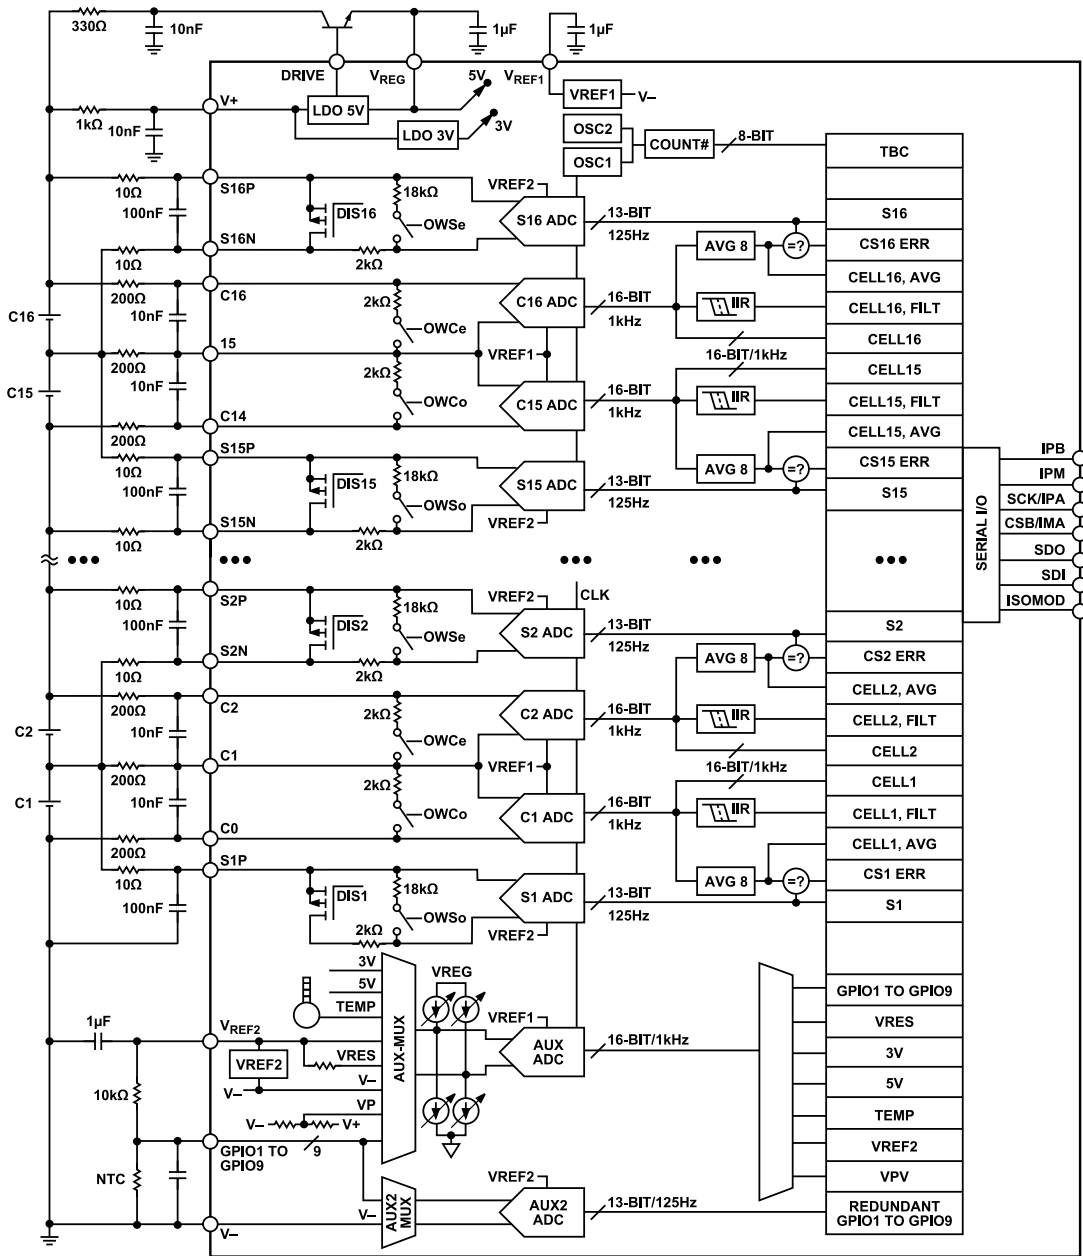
330Ω
10nF
1µF
1µF
DRIVE
$V_{REG}$
5V
$V_{REF1}$
VREF1
V–
V+
LDO 5V
1kΩ
10nF
LDO 3V
3V
OSC2
COUNT#
8-BIT
OSC1
TBC
S16P
10Ω
VREF2
18kΩ
100nF
DIS16
S16 ADC
13-BIT
S16
OWSe
S16N
125Hz
AVG 8
=?
CS16 ERR
10Ω
2kΩ
CELL16, AVG
200Ω
C16
2kΩ
C16 ADC
16-BIT
CELL16, FILT
10nF
IIR
C16
1kHz
OWCe
CELL16
15
VREF1
200Ω
16-BIT/1kHz
CELL15
2kΩ
10nF
C15
16-BIT
IIR
OWCo
C15 ADC
1kHz
CELL15, FILT
C14
CELL15, AVG
200Ω
IPB
S15P
10Ω
18kΩ
AVG 8
=?
CS15 ERR
IPM
DIS15
100nF
S15 ADC
13-BIT
S15
SCK/IPA
OWSo
125Hz
CSB/IMA
S15N
VREF2
SERIAL I/O
10Ω
2kΩ
SDO
SDI
S2P
VREF2
CLK
ISOMOD
10Ω
18kΩ
100nF
DIS2
S2 ADC
13-BIT
S2
OWSe
125Hz
S2N
AVG 8
=?
CS2 ERR
10Ω
2kΩ
CELL2, AVG
200Ω
C2
2kΩ
C2 ADC
16-BIT
C2
10nF
IIR
CELL2, FILT
OWCe
1kHz
C1
CELL2
VREF1
200Ω
16-BIT/1kHz
C1
2kΩ
CELL1
10nF
16-BIT
IIR
C1 ADC
CELL1, FILT
OWCo
1kHz
C0
CELL1, AVG
200Ω
S1P
AVG 8
=?
CS1 ERR
10Ω
18kΩ
100nF
DIS1
S1 ADC
13-BIT
S1
OWSo
125Hz
2kΩ
VREF2
3V
5V
VREG
TEMP
GPIO1 TO GPIO9
1µF
$V_{REF2}$
VREF1
VRES
AUX-MUX
AUX ADC
16-BIT/1kHz
VREF2
VRES
3V
V–
V–
10kΩ
VP
5V
V–
V+
TEMP
GPIO1 TO GPIO9
9
VREF2
NTC
VREF2
VPV
AUX2 MUX
AUX2 ADC
13-BIT/125Hz
REDUNDANT GPIO1 TO GPIO9
V–
V–